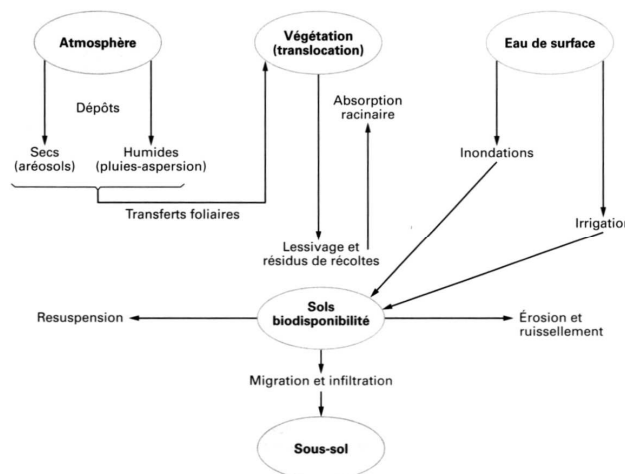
Atmosphère

Végétation (translocation)

Eau de surface

Dépôts

Secs (aréosols)

Humides (pluies-aspersion)

Absorption racinaire

Inondations

Transferts foliaires

Irrigation

Lessivage et résidus de récoltes

Resuspension

Sols biodisponibilité

Érosion et ruissellement

Migration et infiltration

Sous-sol